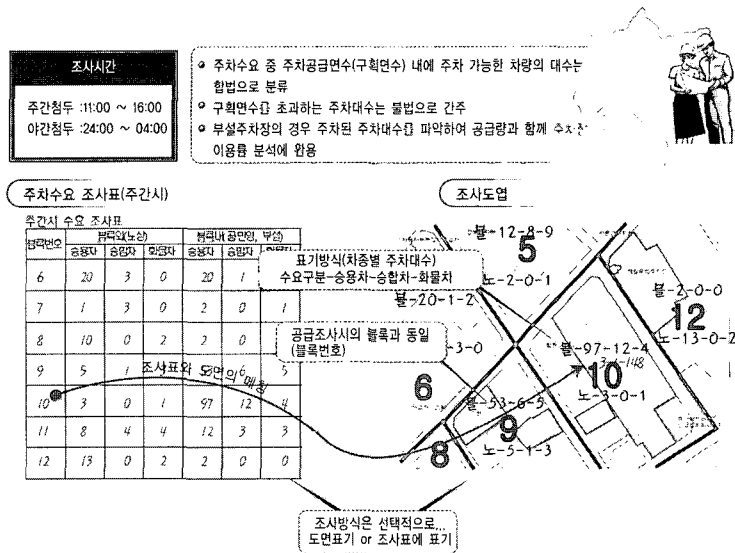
조사시간

주간첨두 :11:00 ~ 16:00
야간첨두 :24:00 ~ 04:00

● 주차수요 중 주차공급면수(구획면수) 내에 주차 가능한 차량의 대수는 합법으로 분류
● 구획면수를 초과하는 주차대수는 불법으로 간주
● 부설주차장의 경우 주차된 주차대수를 파악하여 공급량과 함께 주차장 이용률 분석에 활용

주차수요 조사표(주간시)

조사도엽

주간시 수요 조사표

| 블럭번호 | 블럭외(노상) 승용차 | 승합차 | 화물차 | 블럭내(공민영, 부설) 승용차 | 승합차 | 화물차 |
|---|---|---|---|---|---|---|
| 6 | 20 | 3 | 0 | 20 | 1 | |
| 7 | 1 | 3 | 0 | 2 | 0 | |
| 8 | 10 | 0 | 2 | 2 | 0 | |
| 9 | 5 | 1 | | | | 5 |
| 10 | 3 | 0 | 1 | 97 | 12 | 4 |
| 11 | 8 | 4 | 4 | 12 | 3 | 3 |
| 12 | 13 | 0 | 2 | 2 | 0 | 0 |

표기방식(차종별 주차대수)
수요구분-승용차-승합차-화물차

공급조사시의 블록과 동일
(블록번호)

조사표와 도면의 예칭

불-12-8-9
5
노-2-0-1
불-20-1-2
-3-0
불-97-12-4
3-148
10
노-3-0-1
6
불-53-6-5
9
노-5-1-3
8
불-2-0-0
12
노-13-0-2

조사방식은 선택적으로...
도면표기 or 조사표에 표기